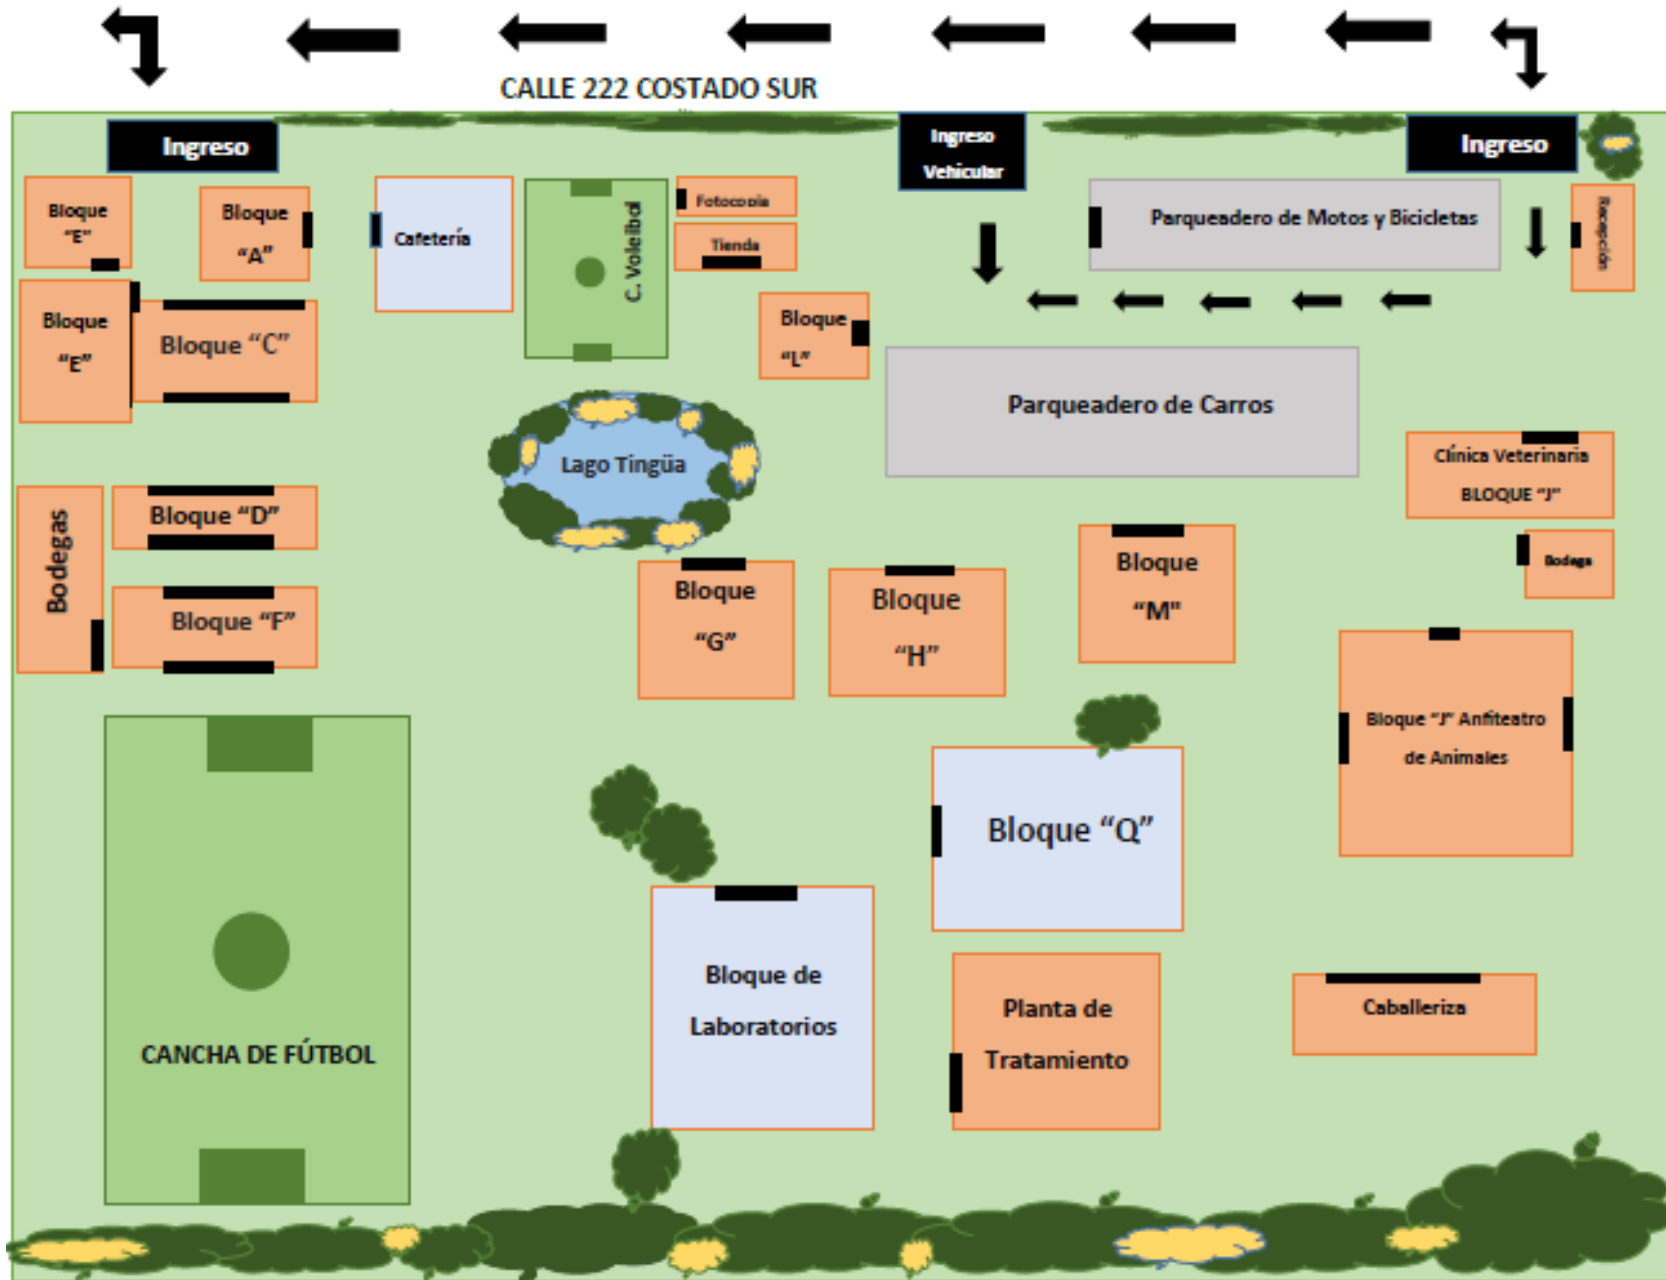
CALLE 222 COSTADO SUR

Ingreso

Ingreso Vehicular

Ingreso

Bloque "E"

Bloque "A"

Cafetería

C. Voleibol

Fotocopia

Tienda

Parqueadero de Motos y Bicicletas

Recepción

Bloque "E"

Bloque "C"

Bloque "L"

Parqueadero de Carros

Lago Tingüa

Clínica Veterinaria BLOQUE "J"

Bodegas

Bloque "D"

Bodega

Bloque "F"

Bloque "G"

Bloque "H"

Bloque "M"

Bloque "J" Anfiteatro de Animales

Bloque "Q"

CANCHA DE FÚTBOL

Bloque de Laboratorios

Planta de Tratamiento

Caballeriza